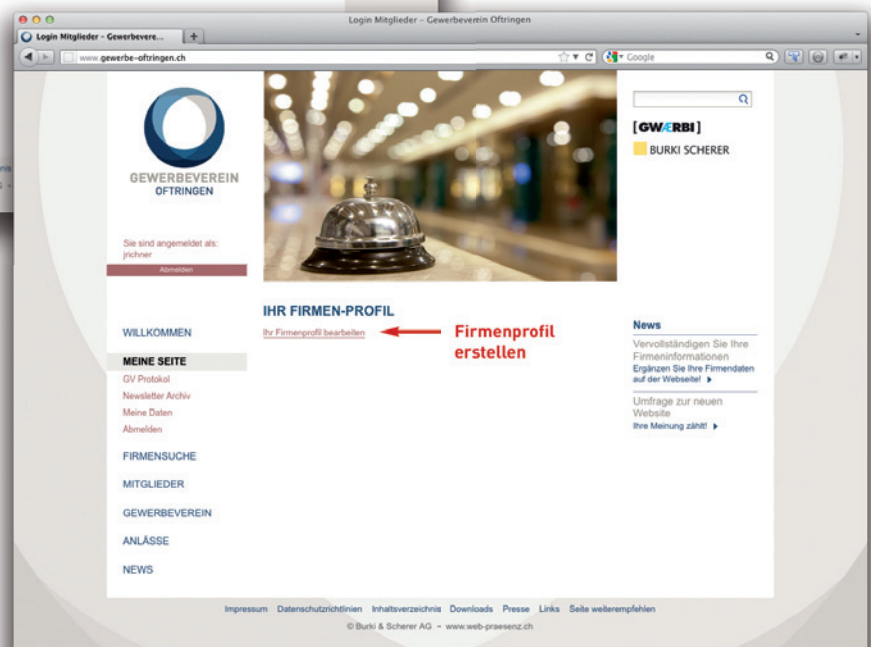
Login Mitglieder – Gewerbeverein Oftringen

Login Mitglieder – Gewerbevere...

www.gewerbe-oftringen.ch

Google

GEWERBEVEREIN
OFTRINGEN

Sie sind angemeldet als:
jrichner

Abmelden

[GWÆRBI]

BURKI SCHERER

IHR FIRMEN-PROFIL

Ihr Firmenprofil bearbeiten

Firmenprofil erstellen

WILLKOMMEN

MEINE SEITE

GV Protokol

Newsletter Archiv

Meine Daten

Abmelden

FIRMENSUCHE

MITGLIEDER

GEWERBEVEREIN

ANLÄSSE

NEWS

News

Vervollständigen Sie Ihre Firmeninformationen

Ergänzen Sie Ihre Firmendaten auf der Webseite!

Umfrage zur neuen Website

Ihre Meinung zählt!

Impressum Datenschutzrichtlinien Inhaltsverzeichnis Downloads Presse Links Seite weiterempfehlen

© Burki & Scherer AG – www.web-praesenz.ch